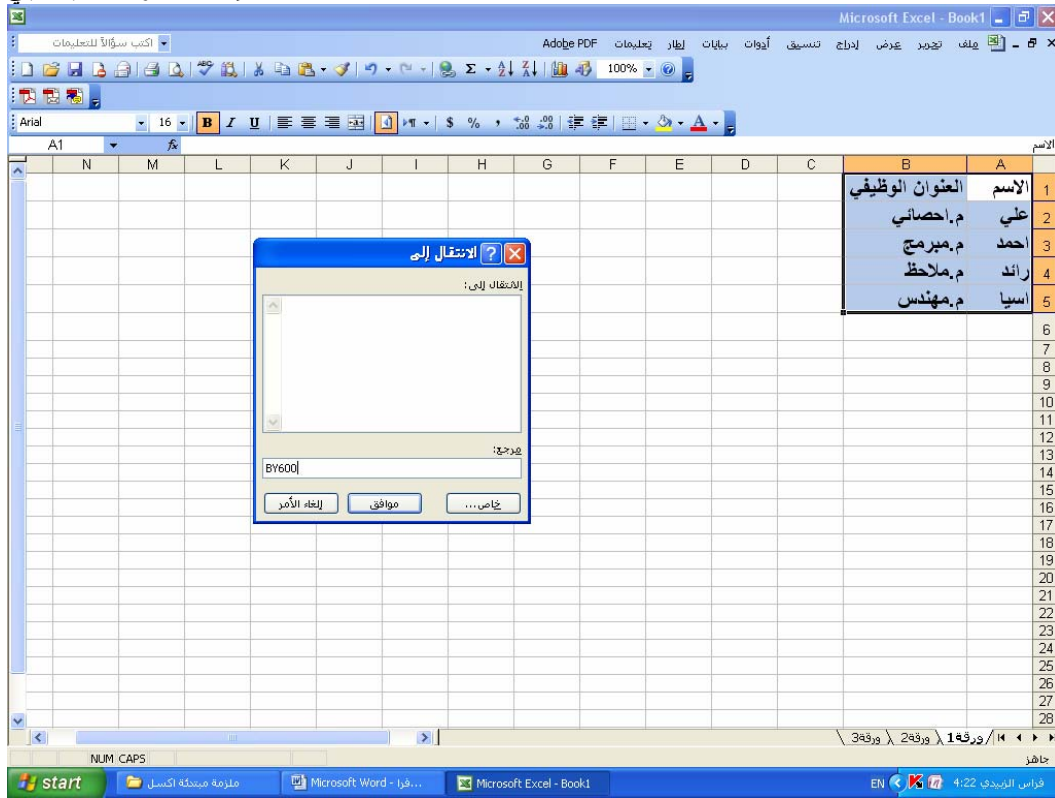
Microsoft Excel - Book1

ملف تحرير عرض إدراج تنسيق أدوات بيانات إطار تعليمات Adobe PDF

اكتب سؤالاً للتعليمات

100%

Arial 16

A1 fx الاسم

| | A | B |
|---|---|---|
| 1 | الاسم | العنوان الوظيفي |
| 2 | علي | م.احصائي |
| 3 | احمد | م.مبرمج |
| 4 | رائد | م.ملاحظ |
| 5 | اسيا | م.مهندس |

A B C D E F G H I J K L M N

1 2 3 4 5 6 7 8 9 10 11 12 13 14 15 16 17 18 19 20 21 22 23 24 25 26 27 28

الانتقال إلى
الانتقال إلى:
مرجع:
BY600
خاص...
موافق
إلغاء الأمر

ورقة1 ورقة2 ورقة3

جاهز
NUM CAPS

start
ملزمة متندة اكسل
Microsoft Word - اقرا...
Microsoft Excel - Book1
EN
4:22 فراس الزبيدي